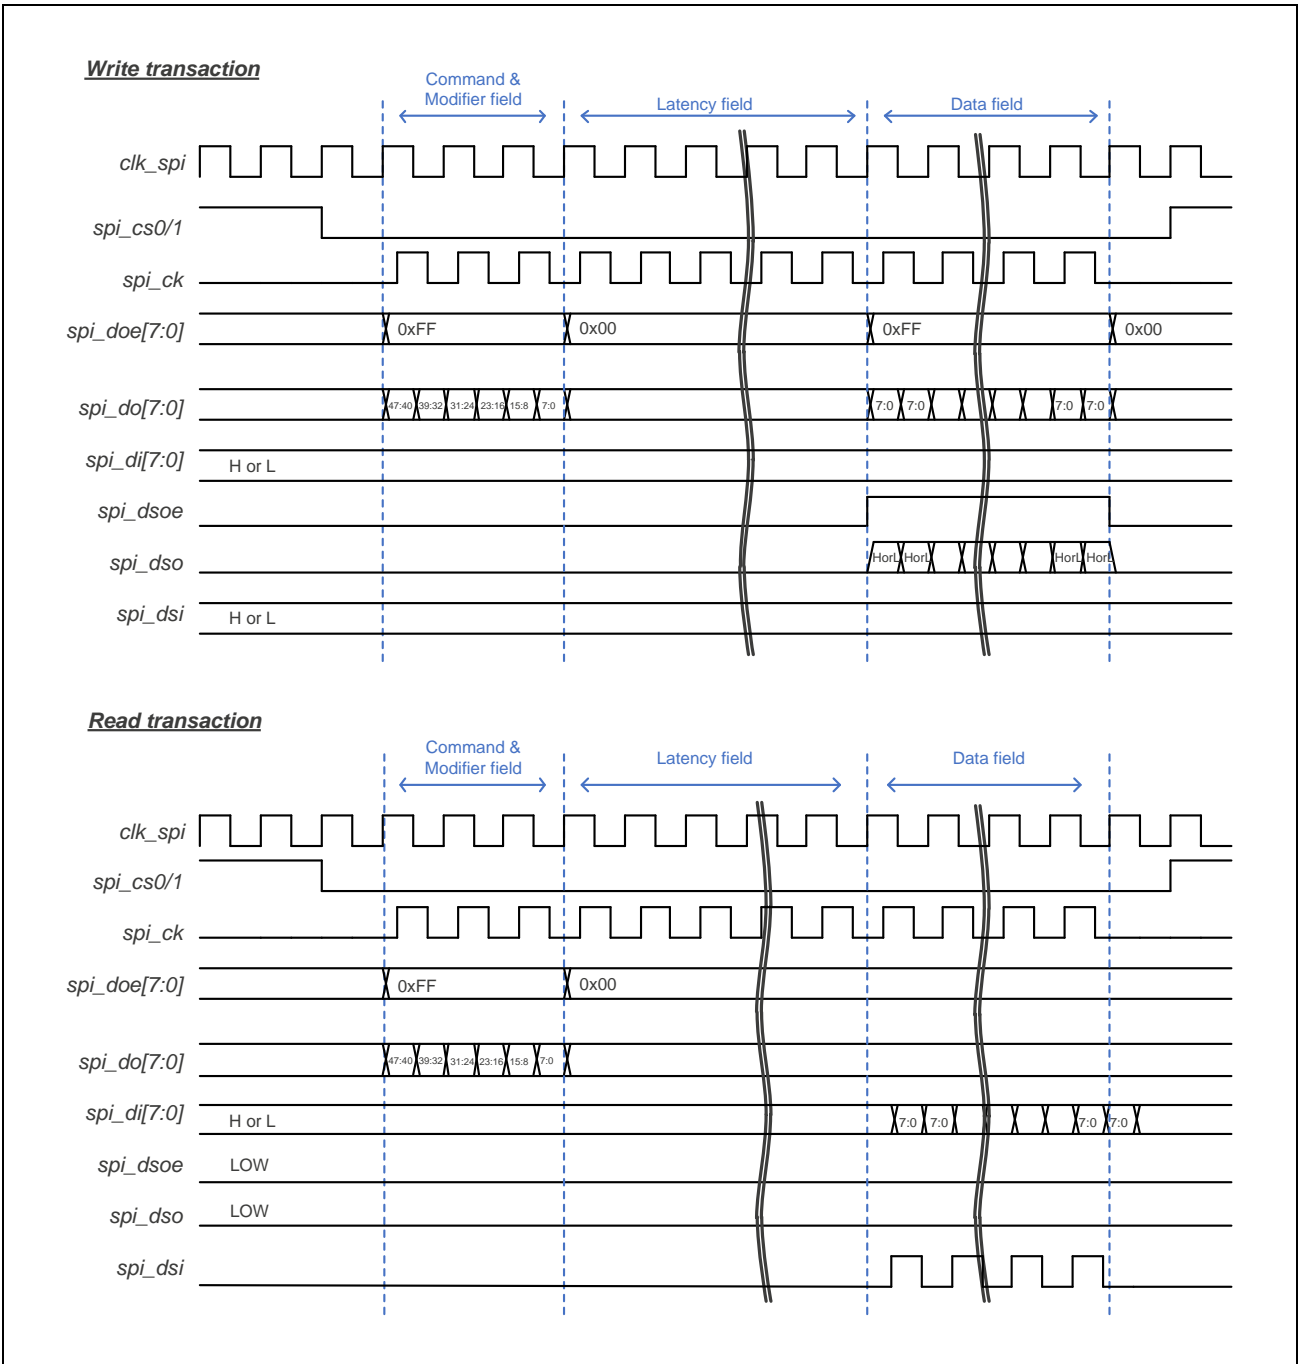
Write transaction

Command & Modifier field

Latency field

Data field

clk_spi

spi_cs0/1

spi_ck

spi_doe[7:0]

0xFF

0x00

0xFF

0x00

spi_do[7:0]

47:40 39:32 31:24 23:16 15:8 7:0

7:0 7:0 7:0 7:0

spi_di[7:0]

H or L

spi_dsoe

spi_dso

HorL HorL HorL HorL

spi_dsi

H or L

Read transaction

Command & Modifier field

Latency field

Data field

clk_spi

spi_cs0/1

spi_ck

spi_doe[7:0]

0xFF

0x00

spi_do[7:0]

47:40 39:32 31:24 23:16 15:8 7:0

spi_di[7:0]

H or L

7:0 7:0 7:0 7:0

spi_dsoe

LOW

spi_dso

LOW

spi_dsi